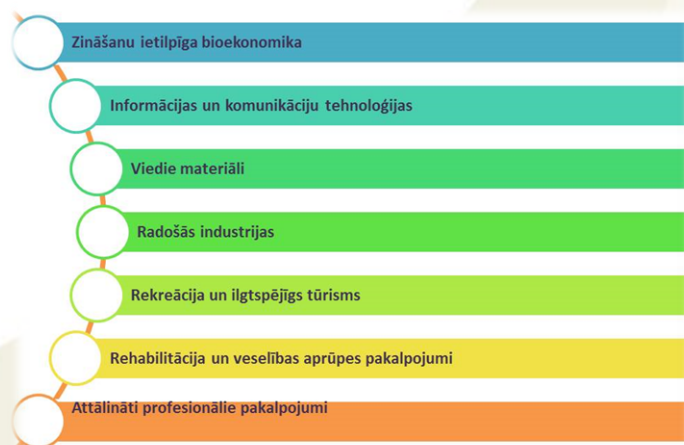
Zināšanu ietilpīga bioekonomika

Informācijas un komunikāciju tehnoloģijas

Viedie materiāli

Radošās industrijas

Rekreācija un ilgtspējīgs tūrisms

Rehabilitācija un veselības aprūpes pakalpojumi

Attālināti profesionālie pakalpojumi